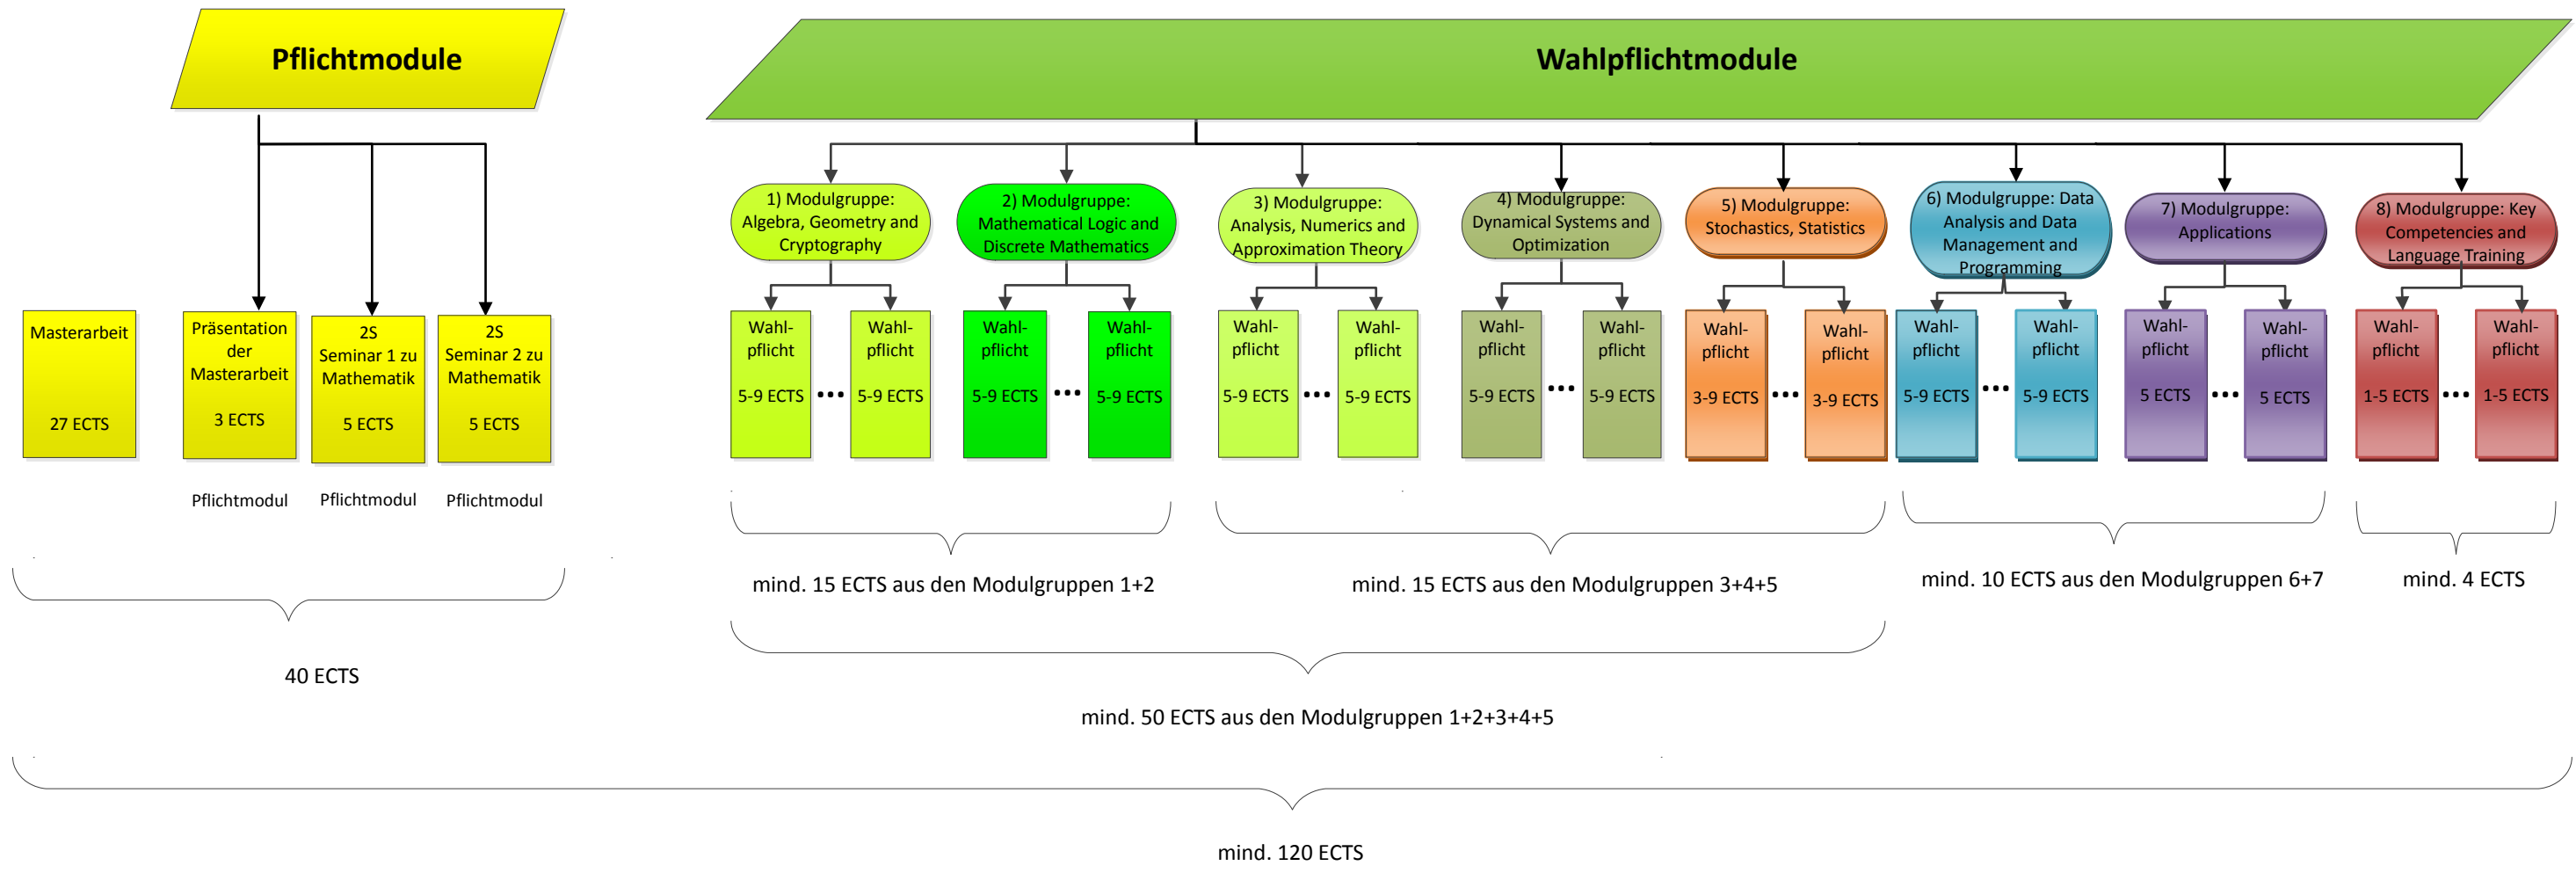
Pflichtmodule

Wahlpflichtmodule

Masterarbeit

27 ECTS

Präsentation der Masterarbeit

3 ECTS

Pflichtmodul

2S Seminar 1 zu Mathematik

5 ECTS

Pflichtmodul

2S Seminar 2 zu Mathematik

5 ECTS

Pflichtmodul

1) Modulgruppe: Algebra, Geometry and Cryptography

Wahlpflicht 5-9 ECTS ••• Wahlpflicht 5-9 ECTS

2) Modulgruppe: Mathematical Logic and Discrete Mathematics

Wahlpflicht 5-9 ECTS ••• Wahlpflicht 5-9 ECTS

3) Modulgruppe: Analysis, Numerics and Approximation Theory

Wahlpflicht 5-9 ECTS ••• Wahlpflicht 5-9 ECTS

4) Modulgruppe: Dynamical Systems and Optimization

Wahlpflicht 5-9 ECTS ••• Wahlpflicht 5-9 ECTS

5) Modulgruppe: Stochastics, Statistics

Wahlpflicht 3-9 ECTS ••• Wahlpflicht 3-9 ECTS

6) Modulgruppe: Data Analysis and Data Management and Programming

Wahlpflicht 5-9 ECTS ••• Wahlpflicht 5-9 ECTS

7) Modulgruppe: Applications

Wahlpflicht 5 ECTS ••• Wahlpflicht 5 ECTS

8) Modulgruppe: Key Competencies and Language Training

Wahlpflicht 1-5 ECTS ••• Wahlpflicht 1-5 ECTS

mind. 15 ECTS aus den Modulgruppen 1+2

mind. 15 ECTS aus den Modulgruppen 3+4+5

mind. 10 ECTS aus den Modulgruppen 6+7

mind. 4 ECTS

40 ECTS

mind. 50 ECTS aus den Modulgruppen 1+2+3+4+5

mind. 120 ECTS